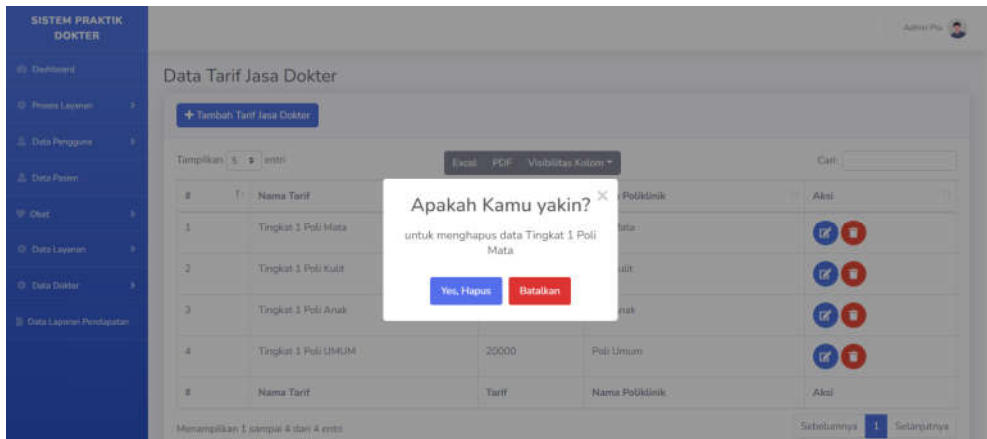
SISTEM PRAKTIK DOKTER

Admin Pis

Dashboard
Proses Layanan
Data Pengguna
Data Pasien
Obat
Data Layanan
Data Dokter
Data Laporan Pendapatan

Data Tarif Jasa Dokter

+ Tambah Tarif Jasa Dokter

Tampilkan 5 entri

Excel PDF Visibilitas Kolom

Cari:

| # | Nama Tarif | Tarif | Nama Poliklinik | Aksi |
|---|---|---|---|---|
| 1 | Tingkat 1 Poli Mata | | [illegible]ata | |
| 2 | Tingkat 1 Poli Kulit | | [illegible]ulit | |
| 3 | Tingkat 1 Poli Anak | | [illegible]nak | |
| 4 | Tingkat 1 Poli UMUM | 20000 | Poli Umum | |
| # | Nama Tarif | Tarif | Nama Poliklinik | Aksi |

Apakah Kamu yakin?

untuk menghapus data Tingkat 1 Poli Mata

Yes, Hapus Batalkan

Menampilkan 1 sampai 4 dari 4 entri

Sebelumnya 1 Selanjutnya